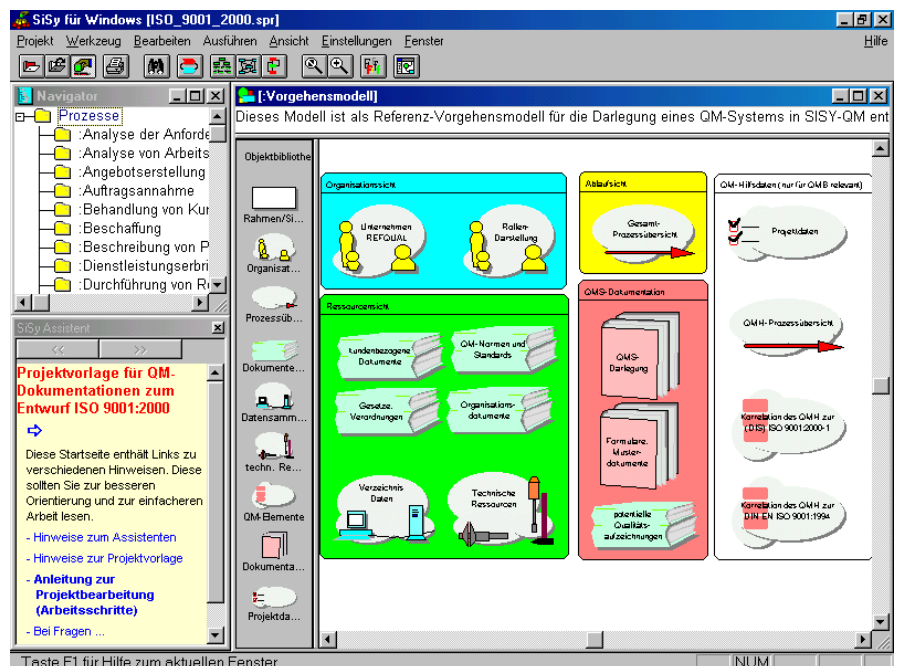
SiSy für Windows [ISO_9001_2000.spr]

Projekt Werkzeug Bearbeiten Ausführen Ansicht Einstellungen Fenster Hilfe

Navigator

Prozesse
:Analyse der Anforde
:Analyse von Arbeits
:Angebotserstellung
:Auftragsannahme
:Behandlung von Kur
:Beschaffung
:Beschreibung von P
:Dienstleistungserbri
:Durchführung von Re

SiSy Assistent

<< >>

Projektvorlage für QM-Dokumentationen zum Entwurf ISO 9001:2000

⇨

Diese Startseite enthält Links zu verschiedenen Hinweisen. Diese sollten Sie zur besseren Orientierung und zur einfacheren Arbeit lesen.

- Hinweise zum Assistenten
- Hinweise zur Projektvorlage
- Anleitung zur Projektbearbeitung (Arbeitsschritte)
- Bei Fragen ...

[:Vorgehensmodell]

Dieses Modell ist als Referenz-Vorgehensmodell für die Darlegung eines QM-Systems in SISY-QM ent

Objektbibliothek
Rahmen/Si...
Organisat...
Prozessüb...
Dokumente...
Datensamm...
techn. Re...
QM-Elemente
Dokumenta...
Projektda...

Organisationssicht
Unternehmen REFQUAL
Rollen-Darstellung

Ablaufsicht
Gesamt-Prozessübersicht

QM-Hilfsdaten (nur für QMB relevant)
Projektdaten
QMH-Prozessübersicht
Korrelation des QMH zur (DIS) ISO 9001:2000-1
Korrelation des QMH zur DIN EN ISO 9001:1994

Ressourcensicht
kundenbezogene Dokumente
QM-Normen und Standards
Gesetze, Verordnungen
Organisations-dokumente
Verzeichnis Daten
Technische Ressourcen

QMS-Dokumentation
QMS-Darlegung
Formulare, Muster-dokumente
potentielle Qualitäts-aufzeichnungen

Taste F1 für Hilfe zum aktuellen Fenster
NUM